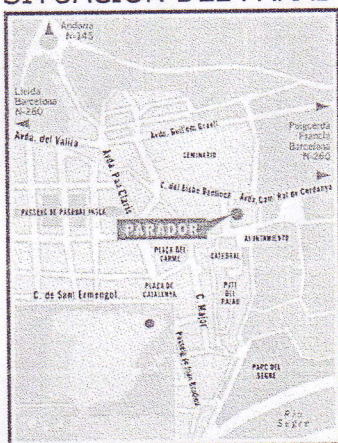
SITUACIÓN DEL PA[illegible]

Andorra N-145

Lleida Barcelona N-260

Puigcerdà Francia Barcelona N-260

Avda. del Valira

Avda. Guillem Graell

Avda. Pau Claris

SEMINARIO

C. del Bisbe Benlloch

Avda. Comt Rat de Cerdanya

PASSEIG DE PASQUAL PASCA

PARADOR

AYUNTAMIENTO

PLAÇA DEL CARME

CATEDRAL

C. de Sant Ermengol

PLAÇA DE CATALUNYA

C. Major

PATI DEL PALAU

Passeig de Joan Brudieu

PARC DEL SEGRE

Río Segre